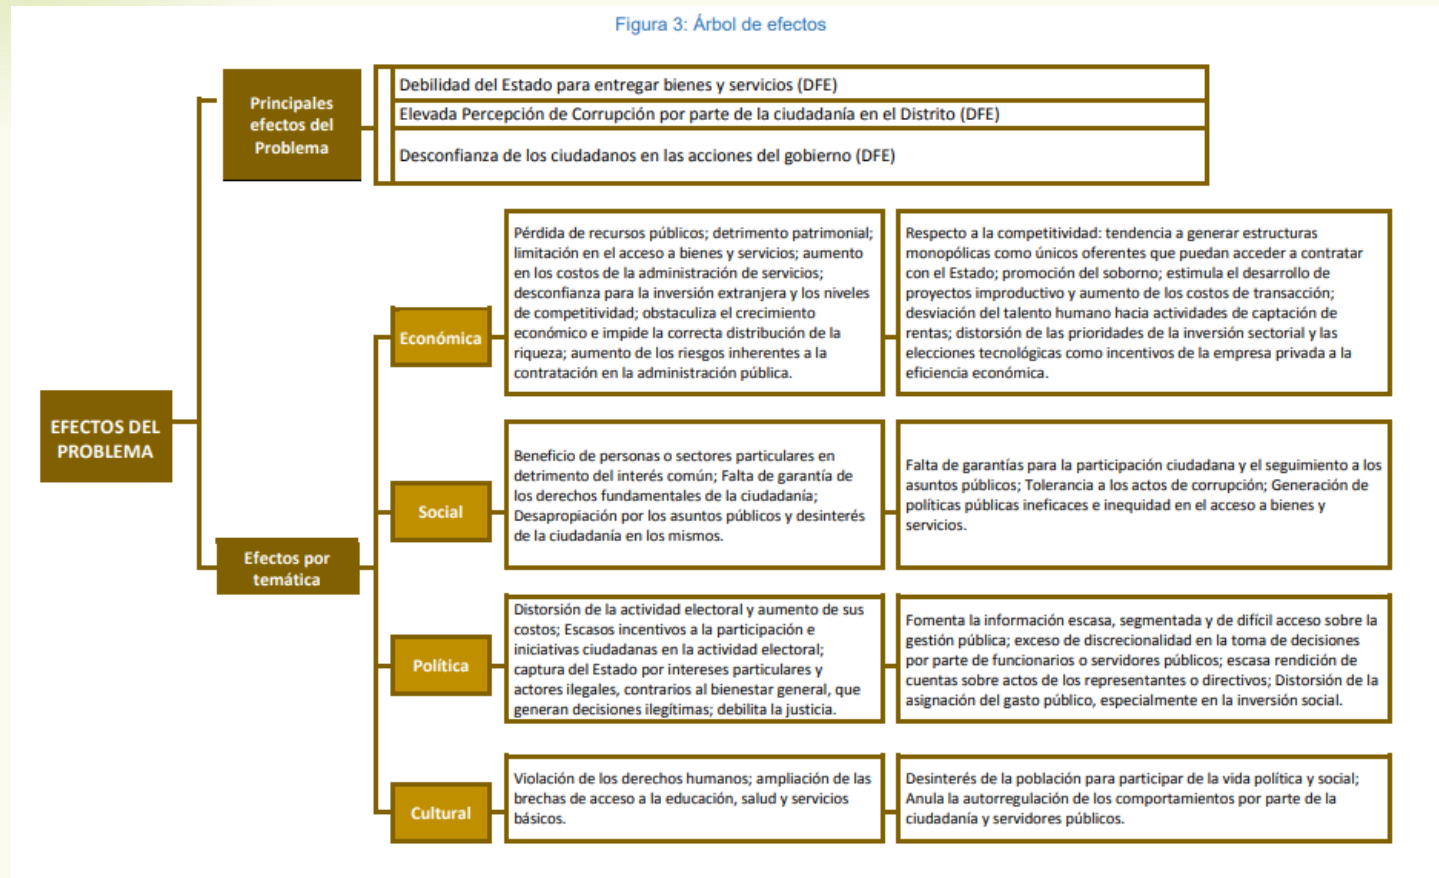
Figura 3: Árbol de efectos

EFECTOS DEL PROBLEMA

Principales efectos del Problema

Debilidad del Estado para entregar bienes y servicios (DFE)

Elevada Percepción de Corrupción por parte de la ciudadanía en el Distrito (DFE)

Desconfianza de los ciudadanos en las acciones del gobierno (DFE)

Efectos por temática

Económica

Pérdida de recursos públicos; detrimento patrimonial; limitación en el acceso a bienes y servicios; aumento en los costos de la administración de servicios; desconfianza para la inversión extranjera y los niveles de competitividad; obstaculiza el crecimiento económico e impide la correcta distribución de la riqueza; aumento de los riesgos inherentes a la contratación en la administración pública.

Respecto a la competitividad: tendencia a generar estructuras monopólicas como únicos oferentes que puedan acceder a contratar con el Estado; promoción del soborno; estimula el desarrollo de proyectos improductivo y aumento de los costos de transacción; desviación del talento humano hacia actividades de captación de rentas; distorsión de las prioridades de la inversión sectorial y las elecciones tecnológicas como incentivos de la empresa privada a la eficiencia económica.

Social

Beneficio de personas o sectores particulares en detrimento del interés común; Falta de garantía de los derechos fundamentales de la ciudadanía; Desapropiación por los asuntos públicos y desinterés de la ciudadanía en los mismos.

Falta de garantías para la participación ciudadana y el seguimiento a los asuntos públicos; Tolerancia a los actos de corrupción; Generación de políticas públicas ineficaces e inequidad en el acceso a bienes y servicios.

Política

Distorsión de la actividad electoral y aumento de sus costos; Escasos incentivos a la participación e iniciativas ciudadanas en la actividad electoral; captura del Estado por intereses particulares y actores ilegales, contrarios al bienestar general, que generan decisiones ilegitimas; debilita la justicia.

Fomenta la información escasa, segmentada y de difícil acceso sobre la gestión pública; exceso de discrecionalidad en la toma de decisiones por parte de funcionarios o servidores públicos; escasa rendición de cuentas sobre actos de los representantes o directivos; Distorsión de la asignación del gasto público, especialmente en la inversión social.

Cultural

Violación de los derechos humanos; ampliación de las brechas de acceso a la educación, salud y servicios básicos.

Desinterés de la población para participar de la vida política y social; Anula la autorregulación de los comportamientos por parte de la ciudadanía y servidores públicos.